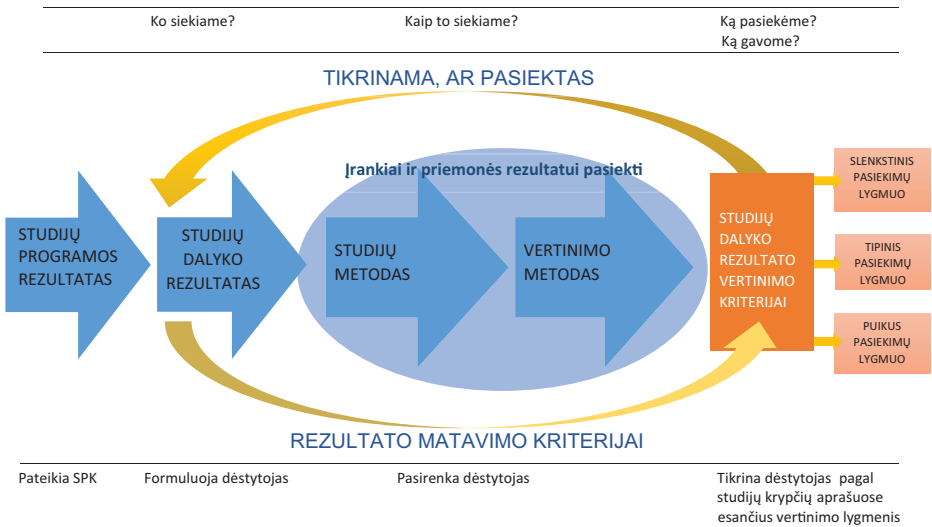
Ko siekiame?

Kaip to siekiame?

Ką pasiekėme?
Ką gavome?

TIKRINAMA, AR PASIEKTAS

Įrankiai ir priemonės rezultatui pasiekti

STUDIJŲ PROGRAMOS REZULTATAS

STUDIJŲ DALYKO REZULTATAS

STUDIJŲ METODAS

VERTINIMO METODAS

STUDIJŲ DALYKO REZULTATO VERTINIMO KRITERIJAI

SLENKSTINIS PASIEKIMŲ LYGMUO

TIPINIS PASIEKIMŲ LYGMUO

PUIKUS PASIEKIMŲ LYGMUO

REZULTATO MATAVIMO KRITERIJAI

Pateikia SPK

Formuluoja dėstytojas

Pasirenka dėstytojas

Tikrina dėstytojas pagal studijų krypčių aprašuose esančius vertinimo lygmenis